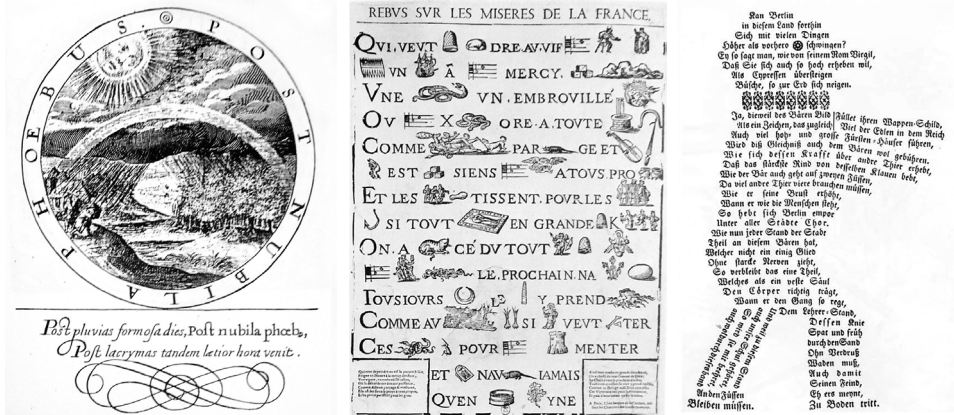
PHOEBUS · POST NUBILA

Post pluvias formosa dies, Post nubila phœbus,
Post lacrymas tandem lætior hora venit.

REBVS SVR LES MISERES DE LA FRANCE

QVI VEVT DRE AV VIF
VN A MERCY
VNE VN EMBROVILLÉ
OV X ORE A TOVTE
COMME PAR GE ET
EST SIENS A TOVS PRO
ET LES TISSENT POVR LES
SI TOVT EN GRANDE
ON A CE DV TOVT
LE PROCHAIN NA
TOVSIOVRS Y PREND
COMME AV SI VEVT TER
CES POVR MENTER
ET NAV IAMAIS
QVEN YNE

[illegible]

Kan Berlin
in diesem Land forthin
Sich mit vielen Dingen
Höher als vorhero schwingen?
Es so sagt man, wie von seinem Rom Virgil,
Daß Sie sich auch so hoch erheben will,
Als Cypressen übersteigen
Büsche, so zur Erd sich neigen.

Ja, dieweil des Bären Bild füllet ihren Wappen-Schild,
Als ein Zeichen, daß zugleich Viel der Edlen in dem Reich
Auch viel hoh- und grosse Fürsten-Häuser führen,
Wird diß Gleichniß auch dem Bären wol gebühren.
Wie sich dessen Krafft über andre Thier erhebt,
Daß das stärckste Rind von dessen Klauen bebt,
Wie der Bär auch geht auf zweyen Füssen,
Da viel andre Thier viere brauchen müssen,
Wie er seine Brust erhöht,
Wann er wie die Menschen steht,
So hebt sich Berlin empor
Unter allen Städte Chor.
Wie nun jeder Stand der Stadt
Theil an diesem Bären hat,
Welcher nicht ein einig Glied
Ohne starcke Nerven zieht,
So verbleibt das eine Theil,
Welches als ein veste Säul
Den Cörper richtig trägt,
Wann er den Gang so regt,
Dem Lehrer-Stand,
Dessen Knie
Spat und früh
durch den Sand
Ohn Verdruß
Waden muß,
Auch damit
Seinen Feind,
Eh ers meynt,
Zu Boden tritt.
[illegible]
An den Füssen
Bleiben müssen.